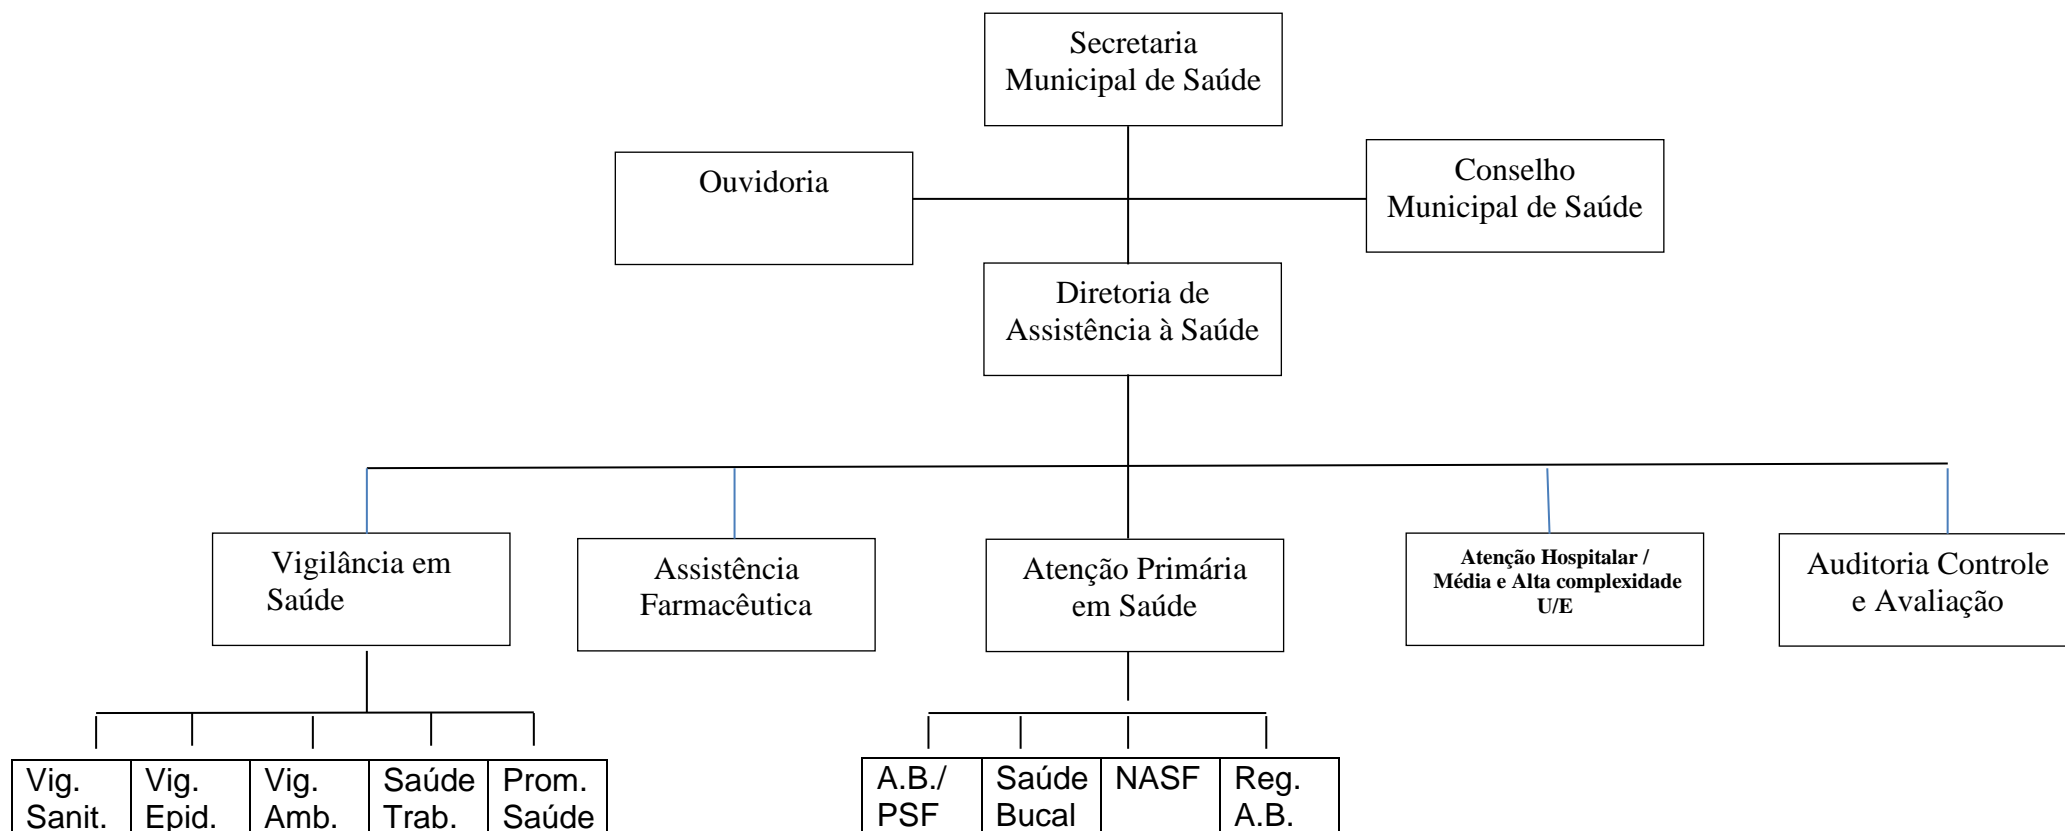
Secretaria Municipal de Saúde

Ouvidoria

Conselho Municipal de Saúde

Diretoria de Assistência à Saúde

Vigilância em Saúde

Assistência Farmacêutica

Atenção Primária em Saúde

Atenção Hospitalar / Média e Alta complexidade U/E

Auditoria Controle e Avaliação

| Vig. Sanit. | Vig. Epid. | Vig. Amb. | Saúde Trab. | Prom. Saúde |
|---|---|---|---|---|

| A.B./ PSF | Saúde Bucal | NASF | Reg. A.B. |
|---|---|---|---|